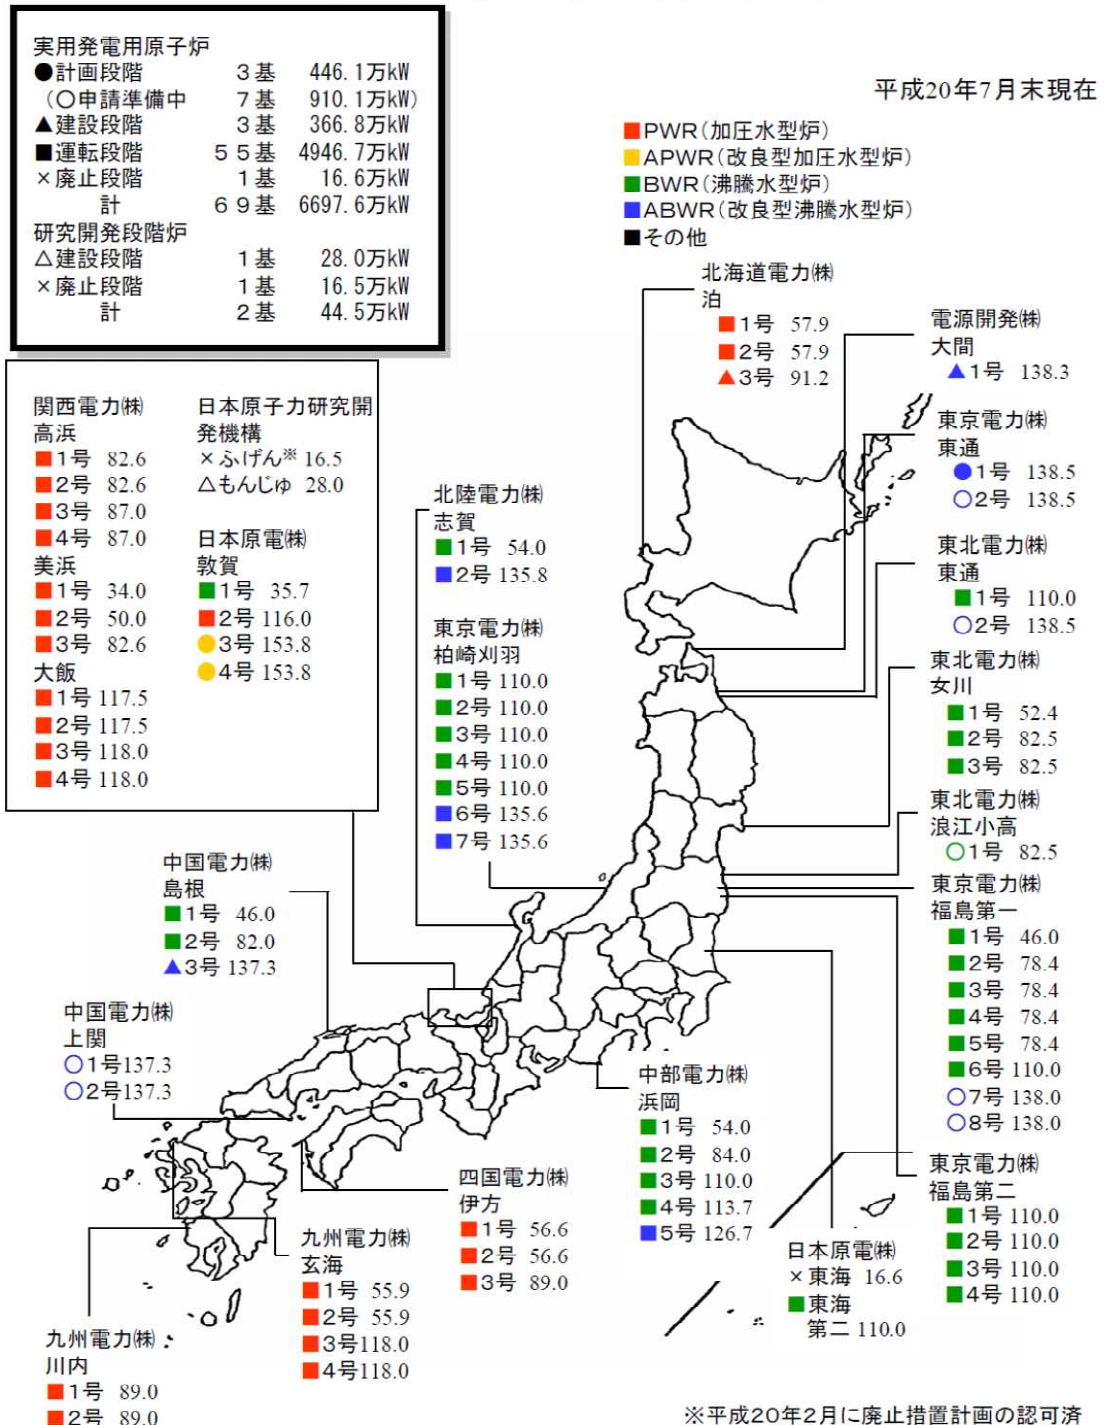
実用発電用原子炉
●計画段階　３基　446.1万kW
（○申請準備中　７基　910.1万kW）
▲建設段階　３基　366.8万kW
■運転段階　５５基　4946.7万kW
×廃止段階　１基　16.6万kW
計　６９基　6697.6万kW
研究開発段階炉
△建設段階　１基　28.0万kW
×廃止段階　１基　16.5万kW
計　２基　44.5万kW

平成20年7月末現在

■PWR（加圧水型炉）
■APWR（改良型加圧水型炉）
■BWR（沸騰水型炉）
■ABWR（改良型沸騰水型炉）
■その他

北海道電力㈱
泊
■1号 57.9
■2号 57.9
▲3号 91.2

電源開発㈱
大間
▲1号 138.3

東京電力㈱
東通
●1号 138.5
○2号 138.5

東北電力㈱
東通
■1号 110.0
○2号 138.5

東北電力㈱
女川
■1号 52.4
■2号 82.5
■3号 82.5

東北電力㈱
浪江小高
○1号 82.5

東京電力㈱
福島第一
■1号 46.0
■2号 78.4
■3号 78.4
■4号 78.4
■5号 78.4
■6号 110.0
○7号 138.0
○8号 138.0

東京電力㈱
福島第二
■1号 110.0
■2号 110.0
■3号 110.0
■4号 110.0

関西電力㈱
高浜
■1号 82.6
■2号 82.6
■3号 87.0
■4号 87.0
美浜
■1号 34.0
■2号 50.0
■3号 82.6
大飯
■1号 117.5
■2号 117.5
■3号 118.0
■4号 118.0

日本原子力研究開発機構
×ふげん※ 16.5
△もんじゅ 28.0

日本原電㈱
敦賀
■1号 35.7
■2号 116.0
●3号 153.8
●4号 153.8

北陸電力㈱
志賀
■1号 54.0
■2号 135.8

東京電力㈱
柏崎刈羽
■1号 110.0
■2号 110.0
■3号 110.0
■4号 110.0
■5号 110.0
■6号 135.6
■7号 135.6

中国電力㈱
島根
■1号 46.0
■2号 82.0
▲3号 137.3

中国電力㈱
上関
○1号137.3
○2号137.3

中部電力㈱
浜岡
■1号 54.0
■2号 84.0
■3号 110.0
■4号 113.7
■5号 126.7

四国電力㈱
伊方
■1号 56.6
■2号 56.6
■3号 89.0

九州電力㈱
玄海
■1号 55.9
■2号 55.9
■3号118.0
■4号118.0

日本原電㈱
×東海 16.6
■東海第二 110.0

九州電力㈱
川内
■1号 89.0
■2号 89.0

※平成20年2月に廃止措置計画の認可済